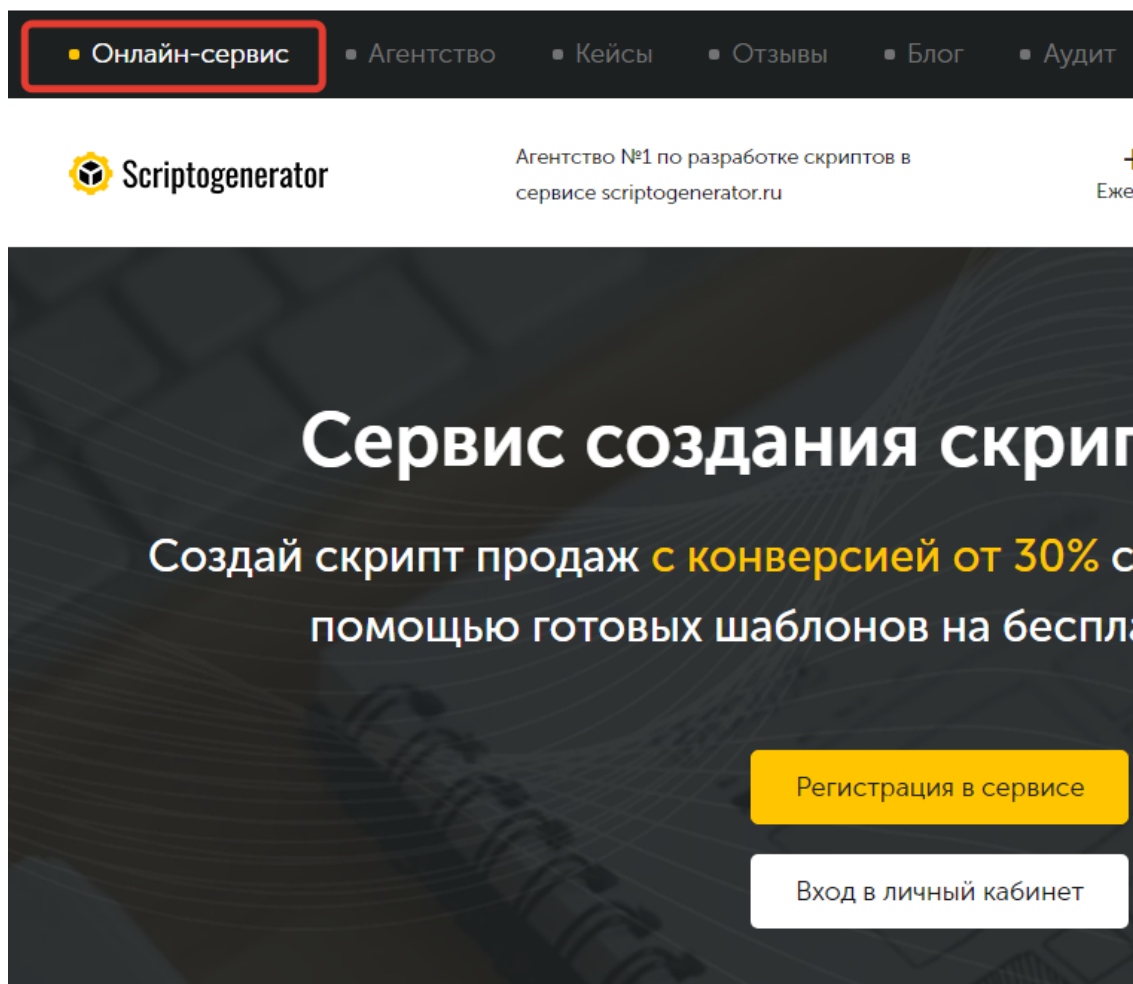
Онлайн-сервис Агентство Кейсы Отзывы Блог Аудит

Scriptogenerator

Агентство №1 по разработке скриптов в сервисе scriptogenerator.ru

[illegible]
Еже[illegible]

Сервис создания скри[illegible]

Создай скрипт продаж с конверсией от 30% с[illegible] помощью готовых шаблонов на беспл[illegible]

Регистрация в сервисе

Вход в личный кабинет